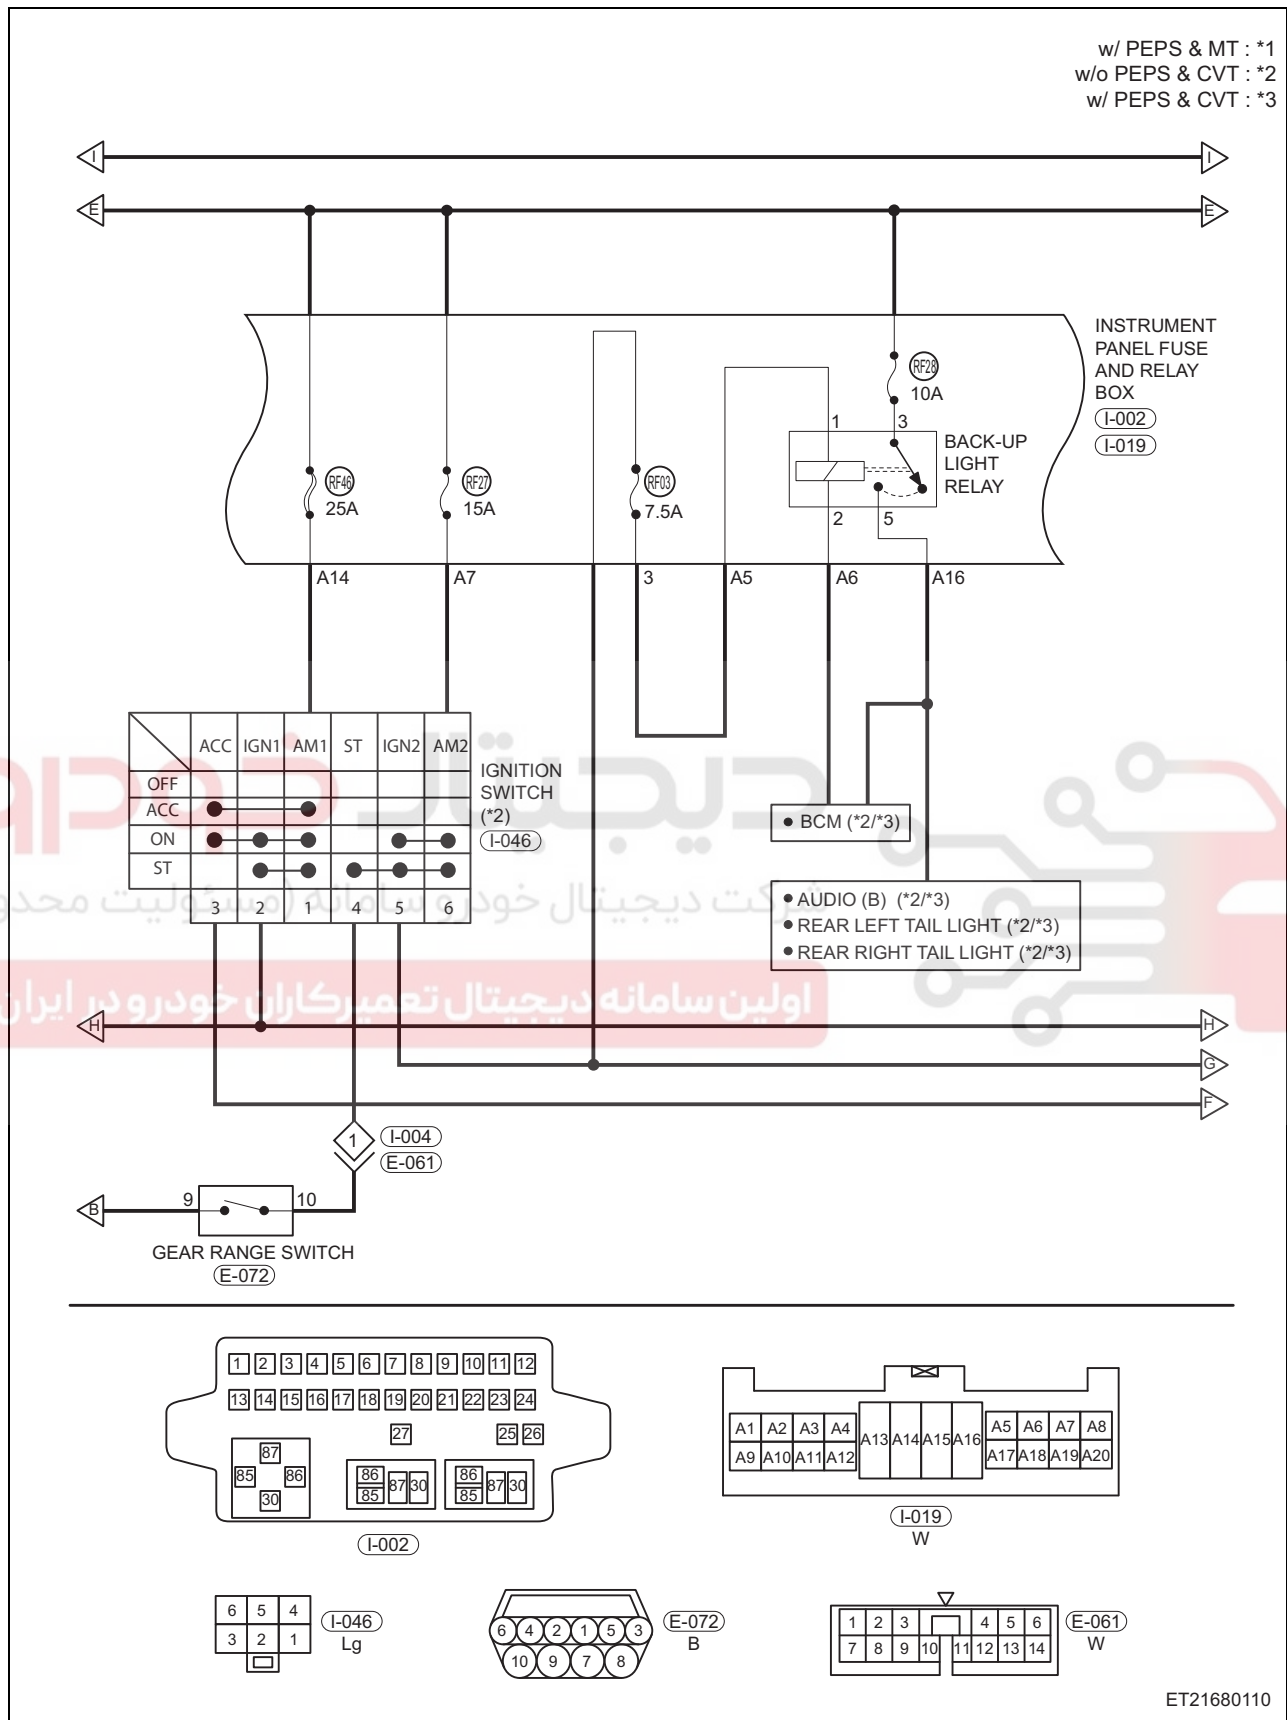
w/ PEPS & MT : *1
w/o PEPS & CVT : *2
w/ PEPS & CVT : *3

I I
E E

INSTRUMENT PANEL FUSE AND RELAY BOX
I-002
I-019

RF28
10A
1
3
BACK-UP LIGHT RELAY
2
5

RF46
25A
RF27
15A
RF03
7.5A

A14 A7 3 A5 A6 A16

| | ACC | IGN1 | AM1 | ST | IGN2 | AM2 |
|---|---|---|---|---|---|---|
| OFF | | | | | | |
| ACC | ● | | ● | | | |
| ON | ● | ● | ● | | ● | ● |
| ST | | ● | ● | ● | ● | ● |
| | 3 | 2 | 1 | 4 | 5 | 6 |

IGNITION SWITCH (*2)
I-046

● BCM (*2/*3)

● AUDIO (B) (*2/*3)
● REAR LEFT TAIL LIGHT (*2/*3)
● REAR RIGHT TAIL LIGHT (*2/*3)

شرکت دیجیتال خودرو سامانه (مسئولیت محدود)
اولین سامانه دیجیتال تعمیرکاران خودرو در ایران

H H
G
F

1
I-004
E-061

B
9
10
GEAR RANGE SWITCH
E-072

1 2 3 4 5 6 7 8 9 10 11 12
13 14 15 16 17 18 19 20 21 22 23 24
27 25 26
87 85 86 30
86 85 87 30
86 85 87 30
I-002

A1 A2 A3 A4 A13 A14 A15 A16 A5 A6 A7 A8
A9 A10 A11 A12 A17 A18 A19 A20
I-019
W

6 5 4
3 2 1
I-046
Lg

6 4 2 1 5 3
10 9 7 8
E-072
B

1 2 3 4 5 6
7 8 9 10 11 12 13 14
E-061
W

ET21680110